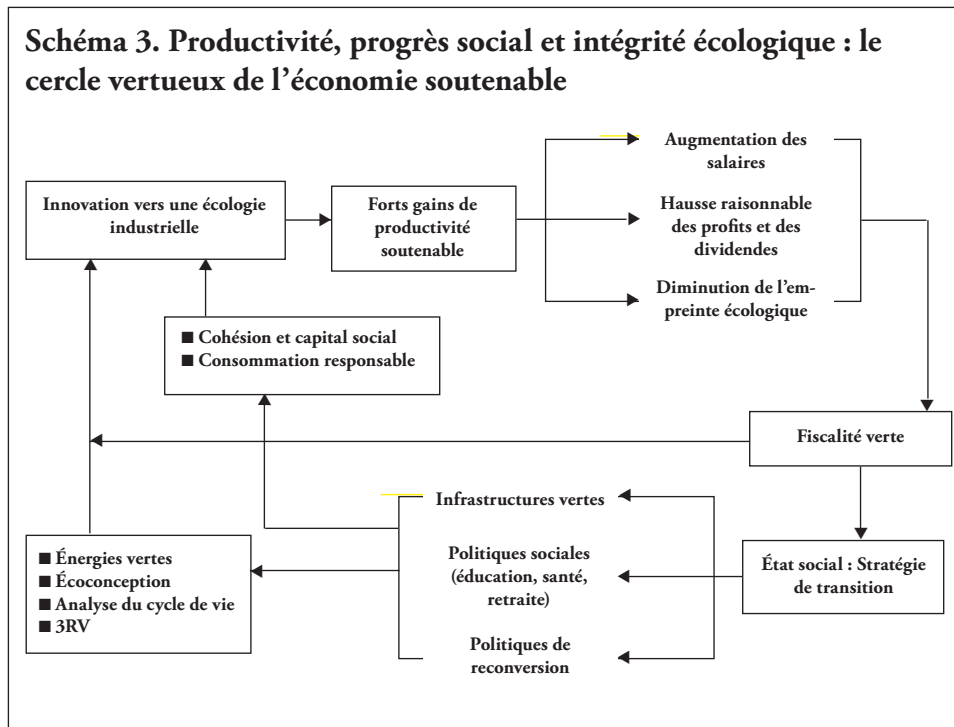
Schéma 3. Productivité, progrès social et intégrité écologique : le cercle vertueux de l'économie soutenable

Innovation vers une écologie industrielle

Forts gains de productivité soutenable

Augmentation des salaires

Hausse raisonnable des profits et des dividendes

Diminution de l'empreinte écologique

■ Cohésion et capital social
■ Consommation responsable

Fiscalité verte

Infrastructures vertes

Politiques sociales (éducation, santé, retraite)

Politiques de reconversion

État social : Stratégie de transition

■ Énergies vertes
■ Écoconception
■ Analyse du cycle de vie
■ 3RV